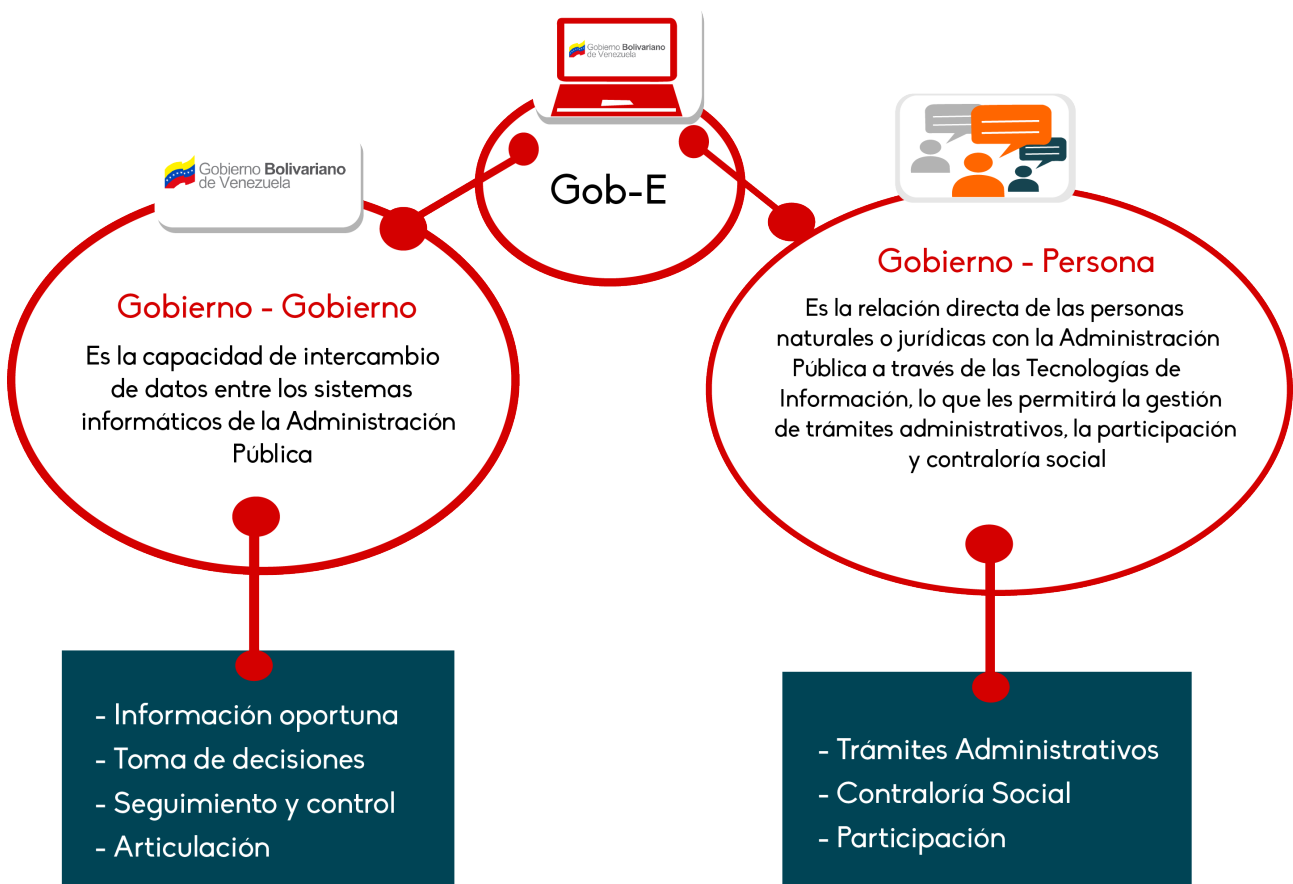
Gobierno Bolivariano de Venezuela

Gob-E

Gobierno Bolivariano de Venezuela

Gobierno - Gobierno

Es la capacidad de intercambio de datos entre los sistemas informáticos de la Administración Pública

Gobierno - Persona

Es la relación directa de las personas naturales o jurídicas con la Administración Pública a través de las Tecnologías de Información, lo que les permitirá la gestión de trámites administrativos, la participación y contraloría social

- Información oportuna
- Toma de decisiones
- Seguimiento y control
- Articulación

- Trámites Administrativos
- Contraloría Social
- Participación